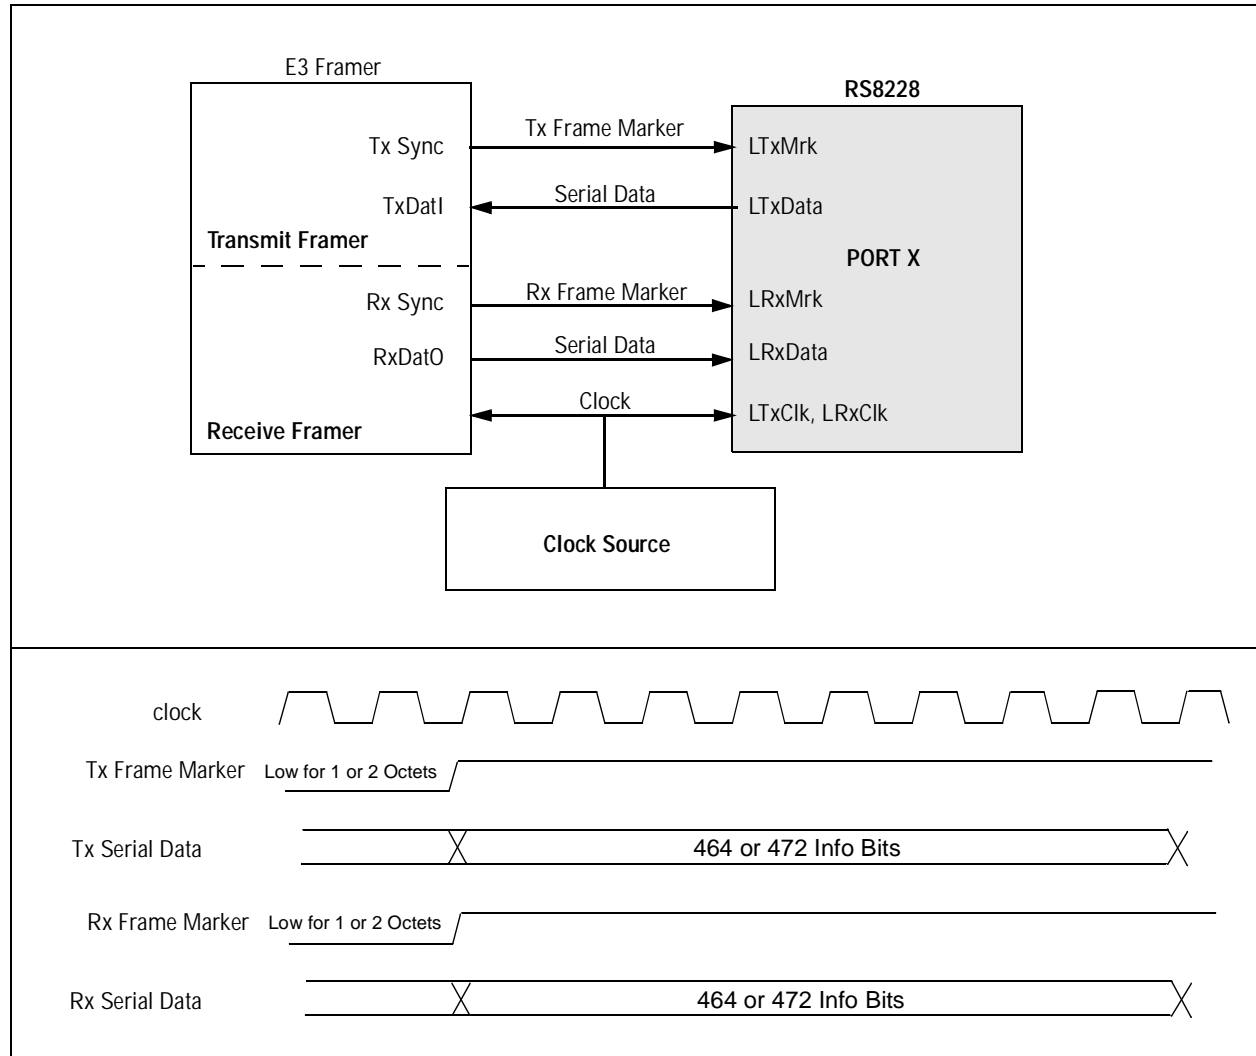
E3 Framer

RS8228

Tx Sync

Tx Frame Marker

LTxMrk

TxDatI

Serial Data

LTxData

Transmit Framer

PORT X

Rx Sync

Rx Frame Marker

LRxMrk

RxDatO

Serial Data

LRxData

Clock

LTxClk, LRxClk

Receive Framer

Clock Source

clock

Tx Frame Marker

Low for 1 or 2 Octets

Tx Serial Data

464 or 472 Info Bits

Rx Frame Marker

Low for 1 or 2 Octets

Rx Serial Data

464 or 472 Info Bits